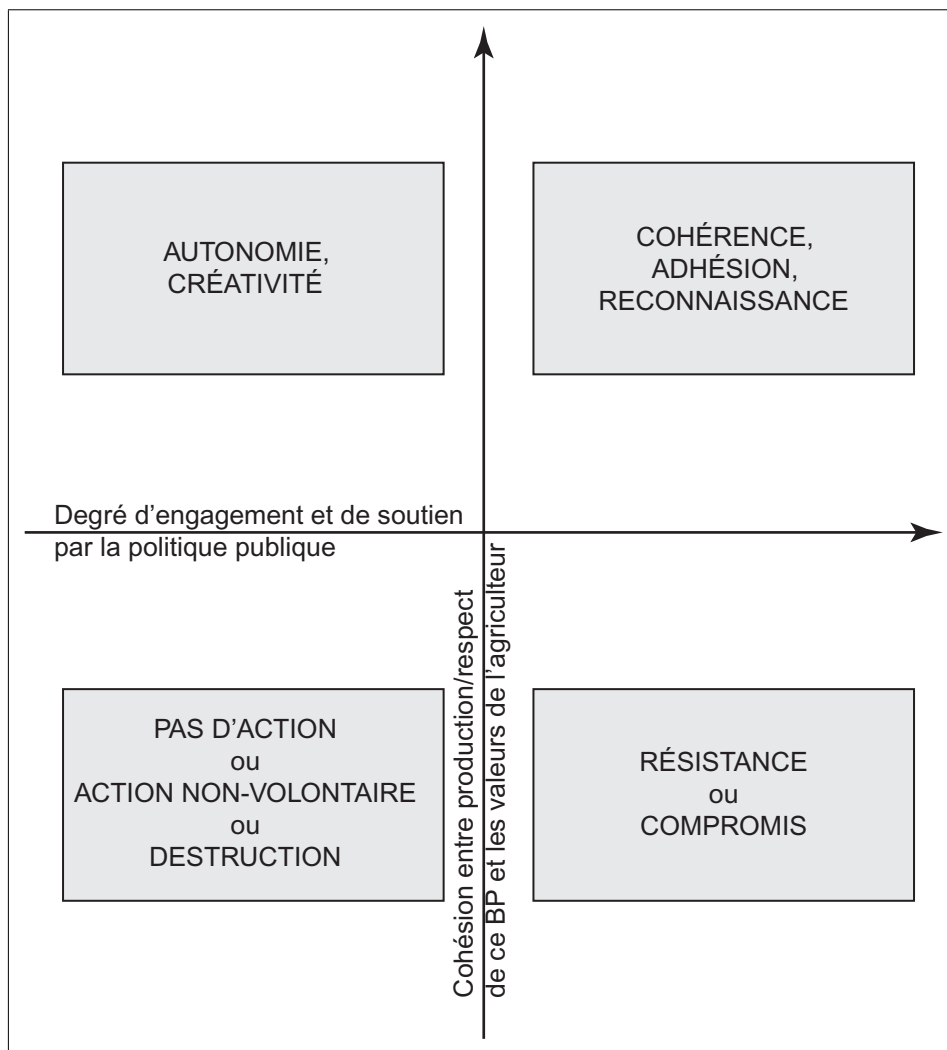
AUTONOMIE, CRÉATIVITÉ

COHÉRENCE, ADHÉSION, RECONNAISSANCE

Degré d'engagement et de soutien par la politique publique

Cohésion entre production/respect de ce BP et les valeurs de l'agriculteur

PAS D'ACTION
ou
ACTION NON-VOLONTAIRE
ou
DESTRUCTION

RÉSISTANCE
ou
COMPROMIS